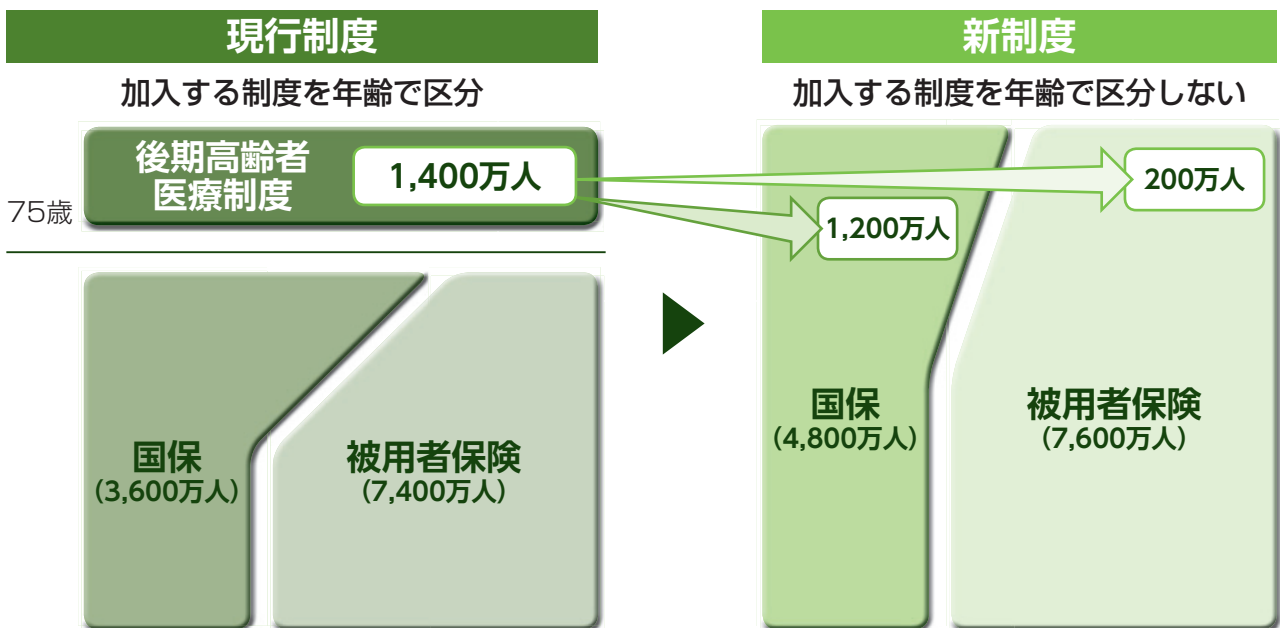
現行制度

加入する制度を年齢で区分

後期高齢者医療制度

1,400万人

75歳

国保
(3,600万人)

被用者保険
(7,400万人)

新制度

加入する制度を年齢で区分しない

1,200万人

200万人

国保
(4,800万人)

被用者保険
(7,600万人)